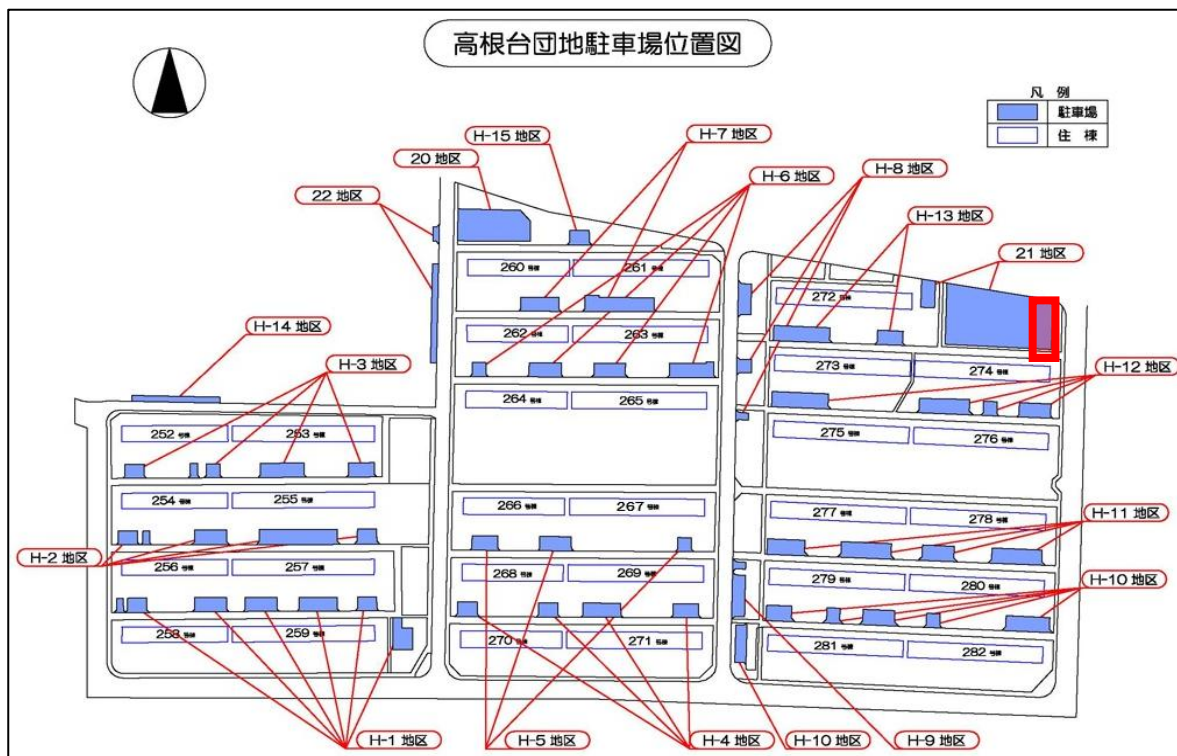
高根台団地駐車場位置図

凡例
駐車場
住棟

H-15 地区
H-7 地区
20 地区
H-6 地区
H-8 地区
22 地区
H-13 地区
21 地区
H-14 地区
H-3 地区
H-12 地区
H-11 地区
H-2 地区
H-10 地区
H-1 地区
H-5 地区
H-4 地区
H-10 地区
H-9 地区

260 号棟
261 号棟
262 号棟
263 号棟
264 号棟
265 号棟
266 号棟
267 号棟
268 号棟
269 号棟
270 号棟
271 号棟
252 号棟
253 号棟
254 号棟
255 号棟
256 号棟
257 号棟
258 号棟
259 号棟
272 号棟
273 号棟
274 号棟
275 号棟
276 号棟
277 号棟
278 号棟
279 号棟
280 号棟
281 号棟
282 号棟